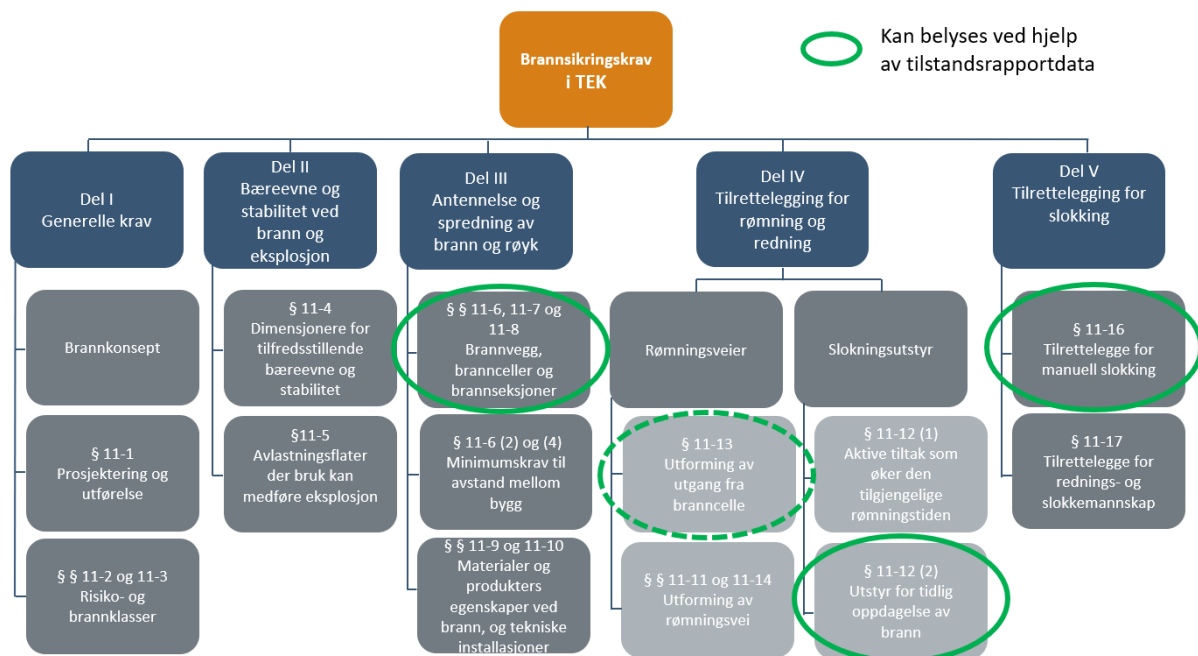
Brannsikringskrav i TEK

Kan belyses ved hjelp av tilstandsrapportdata

Del I
Generelle krav

Brannkonsept

§ 11-1
Prosjektering og utførelse

§ § 11-2 og 11-3
Risiko- og brannklasser

Del II
Bæreevne og stabilitet ved brann og eksplosjon

§ 11-4
Dimensjonere for tilfredsstillende bæreevne og stabilitet

§11-5
Avlastningsflater der bruk kan medføre eksplosjon

Del III
Antennelse og spredning av brann og røyk

§ § 11-6, 11-7 og 11-8
Brannvegg, brannceller og brannseksjoner

§ 11-6 (2) og (4)
Minimumskrav til avstand mellom bygg

§ § 11-9 og 11-10
Materialer og produkters egenskaper ved brann, og tekniske installasjoner

Del IV
Tilrettelegging for rømning og redning

Rømningsveier

§ 11-13
Utforming av utgang fra branncelle

§ § 11-11 og 11-14
Utforming av rømningsvei

Slokningsutstyr

§ 11-12 (1)
Aktive tiltak som øker den tilgjengelige rømningstiden

§ 11-12 (2)
Utstyr for tidlig oppdagelse av brann

Del V
Tilrettelegging for slokking

§ 11-16
Tilrettelegge for manuell slokking

§ 11-17
Tilrettelegge for rednings- og slokkemannskap